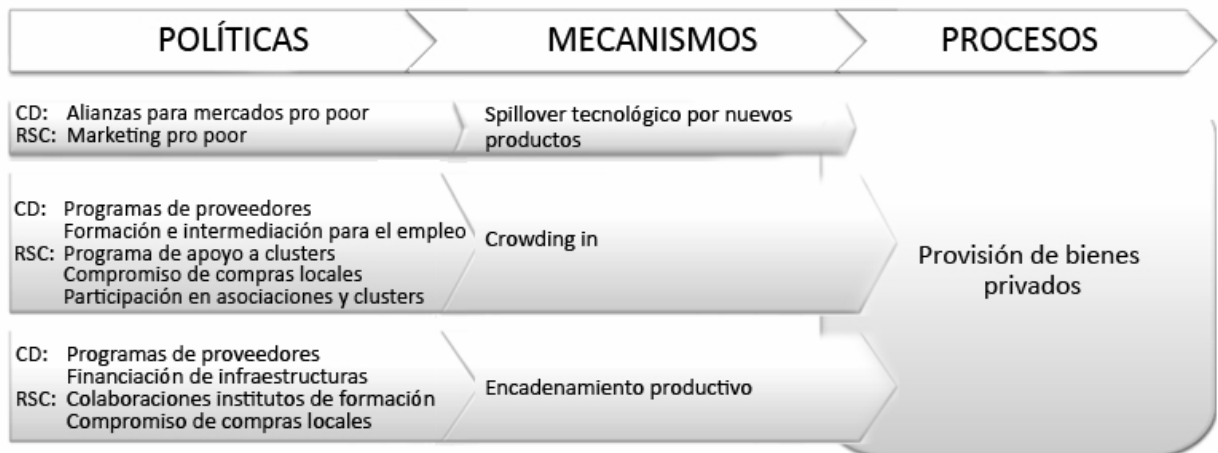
POLÍTICAS

MECANISMOS

PROCESOS

CD: Alianzas para mercados pro poor
RSC: Marketing pro poor

Spillover tecnológico por nuevos productos

CD: Programas de proveedores
Formación e intermediación para el empleo
RSC: Programa de apoyo a clusters
Compromiso de compras locales
Participación en asociaciones y clusters

Crowding in

Provisión de bienes privados

CD: Programas de proveedores
Financiación de infraestructuras
RSC: Colaboraciones institutos de formación
Compromiso de compras locales

Encadenamiento productivo